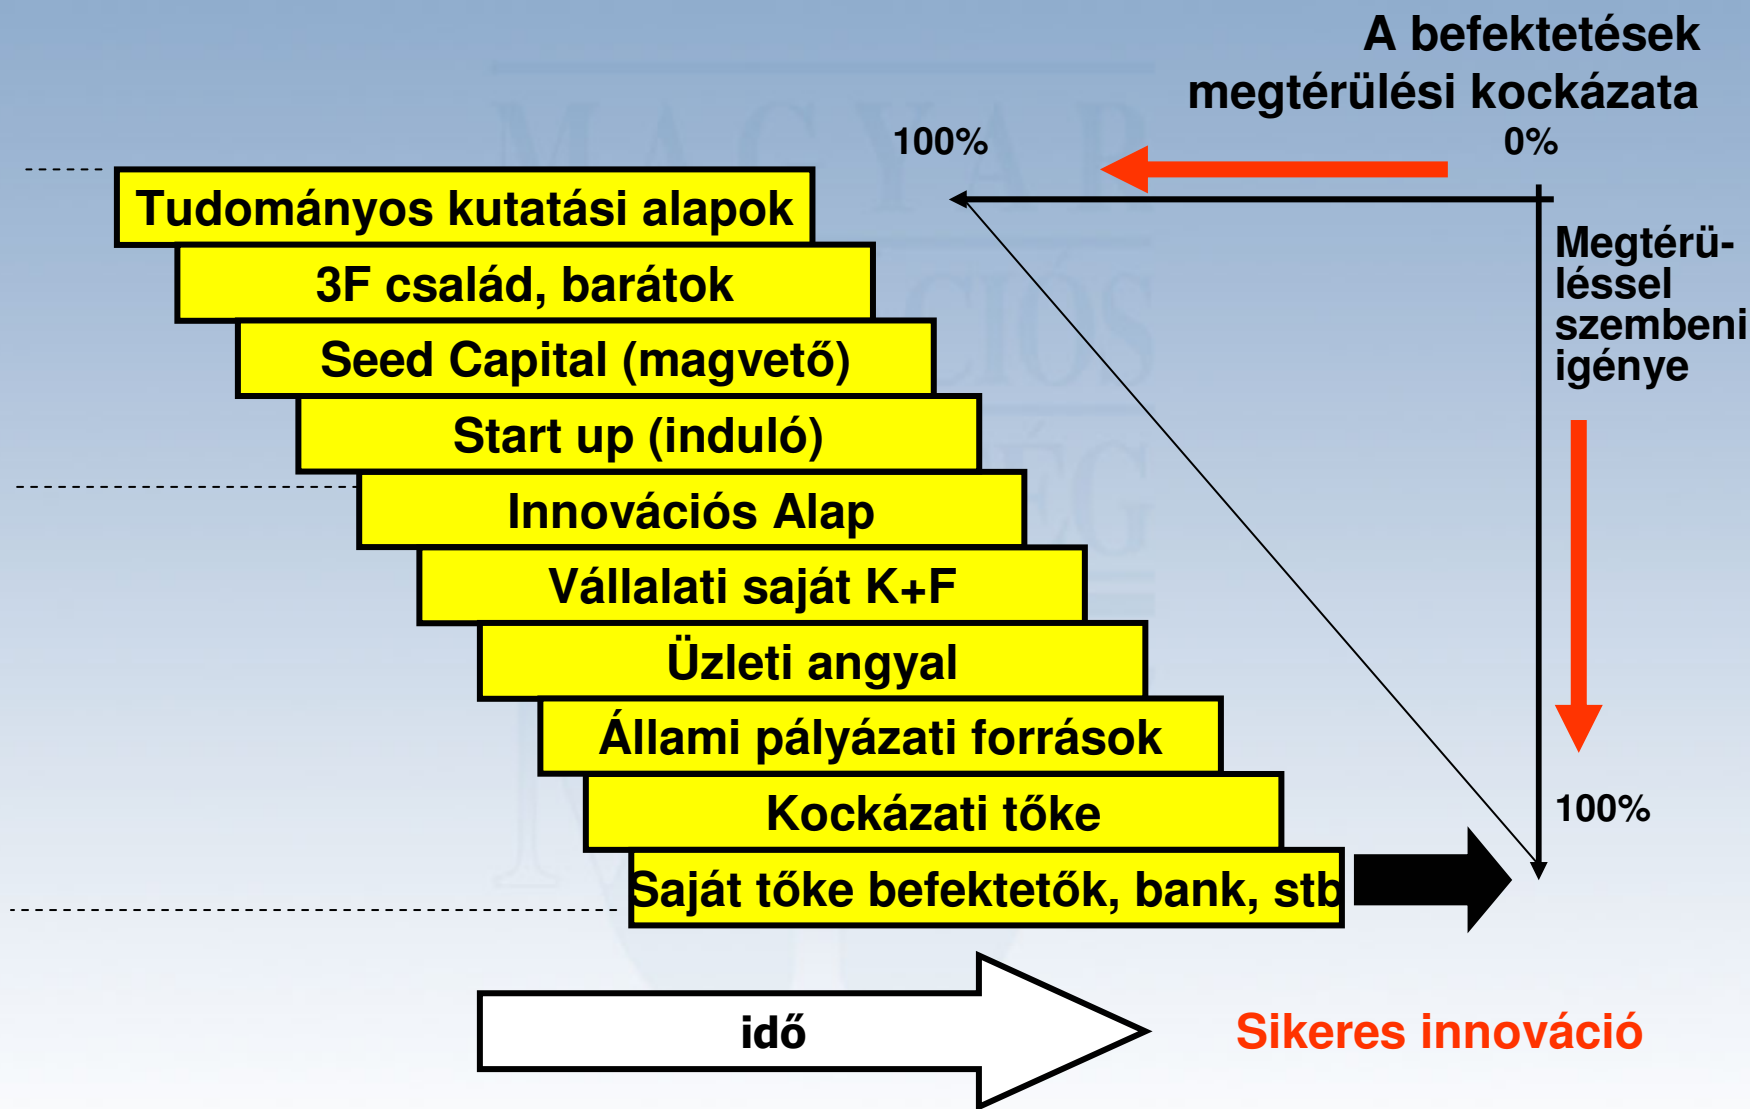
A befektetések megtérülési kockázata

100%

0%

Tudományos kutatási alapok

3F család, barátok

Seed Capital (magvető)

Start up (induló)

Innovációs Alap

Vállalati saját K+F

Üzleti angyal

Állami pályázati források

Kockázati tőke

Saját tőke befektetők, bank, stb

Megtérüléssel szembeni igénye

100%

idő

Sikeres innováció